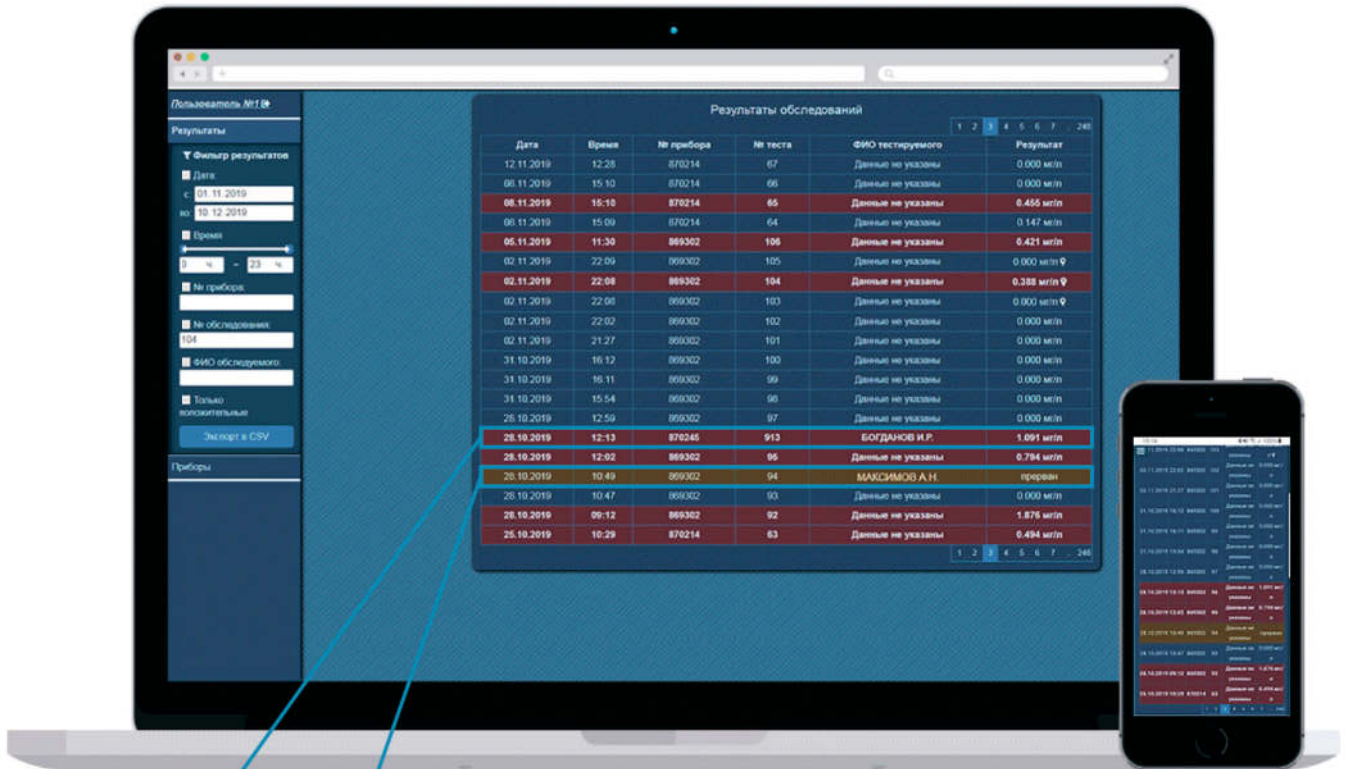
Пользователь №1

Результаты

Фильтр результатов

Дата:

с: 01.11.2019

по: 10.12.2019

Время

0 ч. – 23 ч.

№ прибора:

№ обследования:

104

ФИО обследуемого:

Только положительные

Экспорт в CSV

Приборы

Результаты обследований

1 2 3 4 5 6 7 ... 246

| Дата | Время | № прибора | № теста | ФИО тестируемого | Результат |
|---|---|---|---|---|---|
| 12.11.2019 | 12:28 | 870214 | 67 | Данные не указаны | 0.000 мг/л |
| 08.11.2019 | 15:10 | 870214 | 66 | Данные не указаны | 0.000 мг/л |
| 08.11.2019 | 15:10 | 870214 | 65 | Данные не указаны | 0.455 мг/л |
| 08.11.2019 | 15:09 | 870214 | 64 | Данные не указаны | 0.147 мг/л |
| 05.11.2019 | 11:30 | 869302 | 106 | Данные не указаны | 0.421 мг/л |
| 02.11.2019 | 22:09 | 869302 | 105 | Данные не указаны | 0.000 мг/л |
| 02.11.2019 | 22:08 | 869302 | 104 | Данные не указаны | 0.388 мг/л |
| 02.11.2019 | 22:06 | 869302 | 103 | Данные не указаны | 0.000 мг/л |
| 02.11.2019 | 22:02 | 869302 | 102 | Данные не указаны | 0.000 мг/л |
| 02.11.2019 | 21:27 | 869302 | 101 | Данные не указаны | 0.000 мг/л |
| 31.10.2019 | 16:12 | 869302 | 100 | Данные не указаны | 0.000 мг/л |
| 31.10.2019 | 16:11 | 869302 | 99 | Данные не указаны | 0.000 мг/л |
| 31.10.2019 | 15:54 | 869302 | 98 | Данные не указаны | 0.000 мг/л |
| 28.10.2019 | 12:59 | 869302 | 97 | Данные не указаны | 0.000 мг/л |
| 28.10.2019 | 12:13 | 870245 | 913 | БОГДАНОВ И.Р. | 1.091 мг/л |
| 28.10.2019 | 12:02 | 869302 | 95 | Данные не указаны | 0.794 мг/л |
| 28.10.2019 | 10:49 | 869302 | 94 | МАКСИМОВ А.Н. | прерван |
| 28.10.2019 | 10:47 | 869302 | 93 | Данные не указаны | 0.000 мг/л |
| 28.10.2019 | 09:12 | 869302 | 92 | Данные не указаны | 1.876 мг/л |
| 25.10.2019 | 10:29 | 870214 | 63 | Данные не указаны | 0.494 мг/л |

1 2 3 4 5 6 7 ... 246